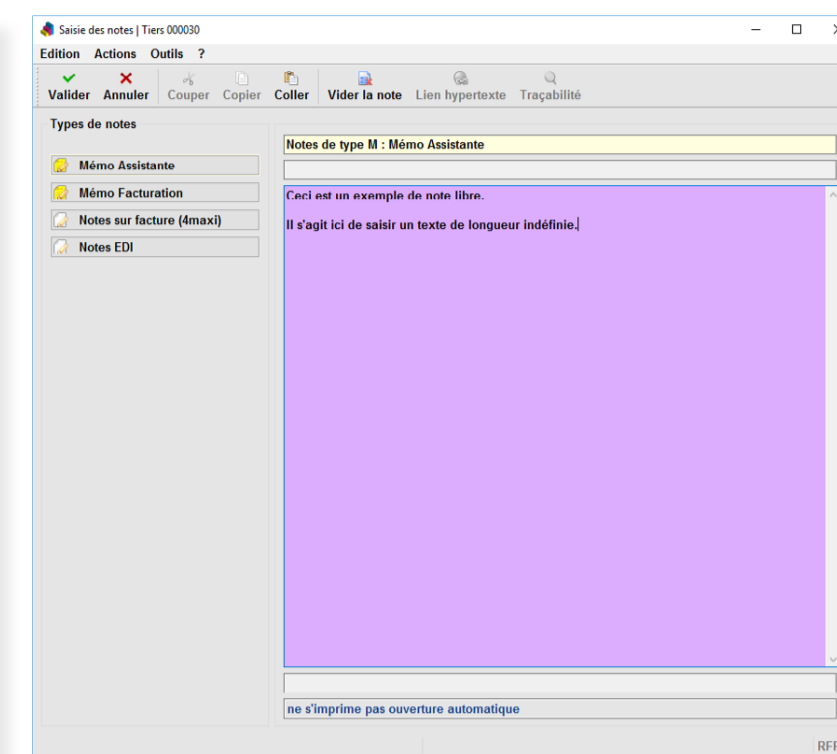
Saisie des notes | Tiers 000030

Edition Actions Outils ?

Valider Annuler Couper Copier Coller Vider la note Lien hypertexte Traçabilité

Types de notes

Mémo Assistante

Mémo Facturation

Notes sur facture (4maxi)

Notes EDI

Notes de type M : Mémo Assistante

Ceci est un exemple de note libre.

Il s'agit ici de saisir un texte de longueur indéfinie.

ne s'imprime pas ouverture automatique

RF